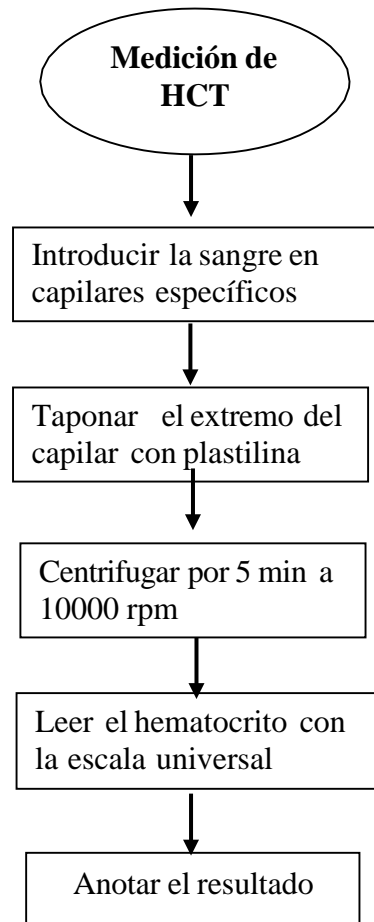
Medición de HCT

Introducir la sangre en capilares específicos

Taponar el extremo del capilar con plastilina

Centrifugar por 5 min a 10000 rpm

Leer el hematocrito con la escala universal

Anotar el resultado